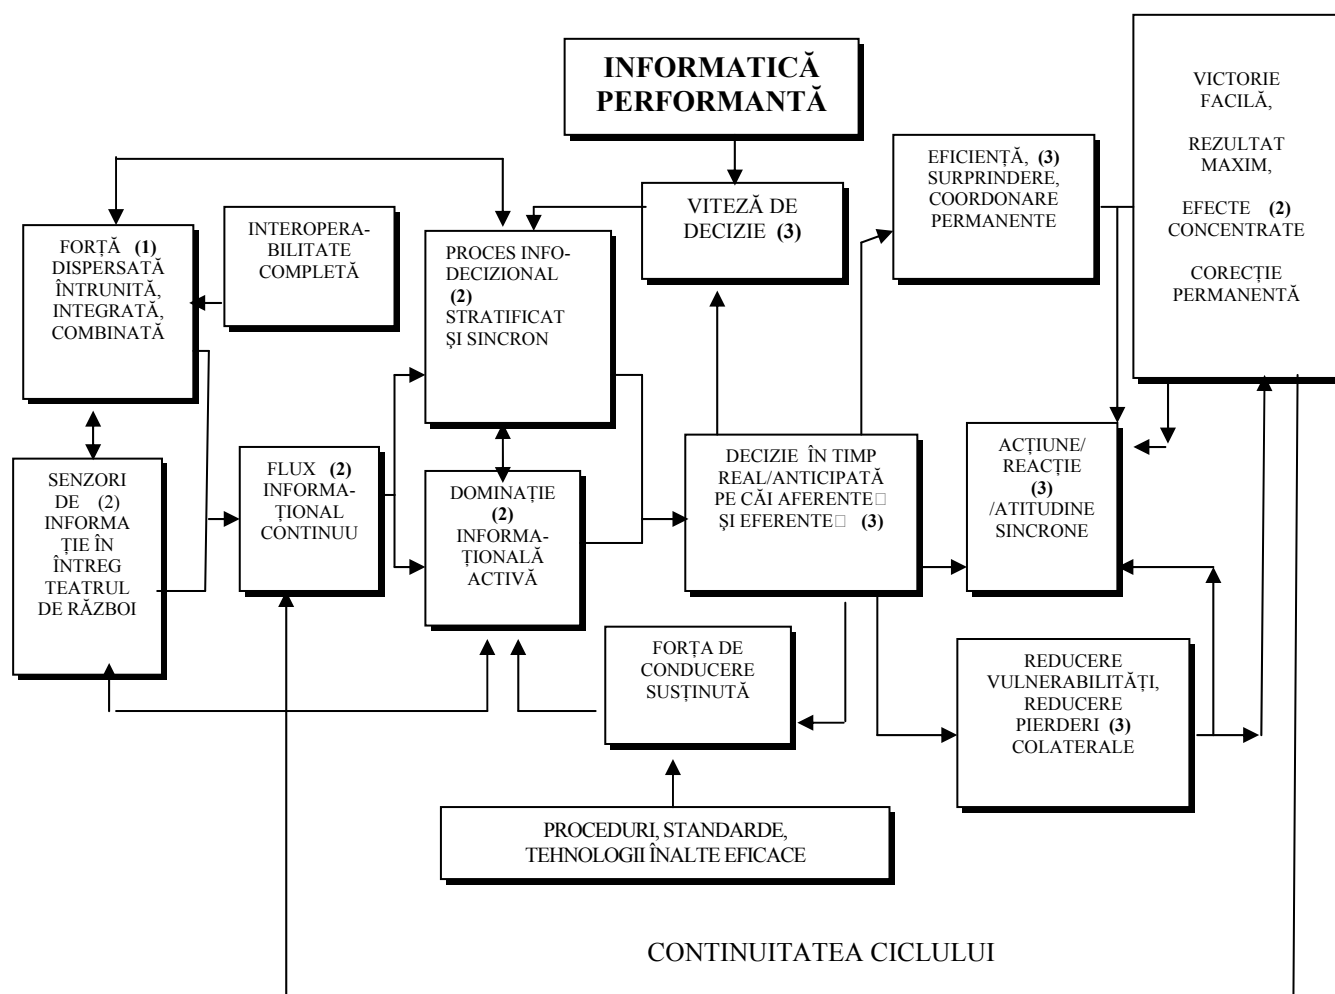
INFORMATICĂ PERFORMANTĂ

VICTORIE FACILĂ,

REZULTAT MAXIM,

EFECTE (2) CONCENTRATE

CORECȚIE PERMANENTĂ

EFICIENȚĂ, (3) SURPRINDERE, COORDONARE PERMANENTE

VITEZĂ DE DECIZIE (3)

FORȚĂ (1) DISPERSATĂ ÎNTRUNITĂ, INTEGRATĂ, COMBINATĂ

INTEROPERABILITATE COMPLETĂ

PROCES INFO-DECIZIONAL (2) STRATIFICAT ȘI SINCRON

SENZORI DE (2) INFORMAȚIE ÎN ÎNTREG TEATRUL DE RĂZBOI

FLUX (2) INFORMAȚIONAL CONTINUU

DOMINAȚIE (2) INFORMAȚIONALĂ ACTIVĂ

DECIZIE ÎN TIMP REAL/ANTICIPATĂ PE CĂI AFERENTE□ ȘI EFERENTE□ (3)

ACȚIUNE/ REACȚIE (3) /ATITUDINE SINCRONE

FORȚA DE CONDUCERE SUSȚINUTĂ

REDUCERE VULNERABILITĂȚI, REDUCERE PIERDERI (3) COLATERALE

PROCEDURI, STANDARDE, TEHNOLOGII ÎNALTE EFICACE

CONTINUITATEA CICLULUI